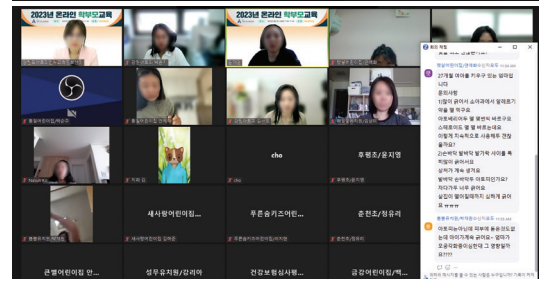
2023년 온라인 학부모교육

2023년 온라인 학부모교육

cho

후평조/윤지영

새싹원어린이집...

푸른숲키즈어린...

춘천초/정유리

큰별어린이집 안...

성우유치원/김리아

건강보듬심사례...

금강어린이집/백...

회의 채팅

27개월 여아를 키우고 있는 엄마입니다
문의사항
1)일어 굽어서 소아과에서 알레르기약을 몇 주 먹고
아토베이어야 할 때 썬크림
스테로이드 몇 발 바르는데요
이렇게 지속적으로 사용해도 괜찮을까요?
2)손바닥 발바닥 발가락 사이를 특히 많이 긁어서요
상처가 계속 생겨요
발바닥 손바닥은 아토피인가요?
자다가도 너무 긁어요
살짝만 열어줘야하지 실하게 긁어요 ㅠㅠㅠ

아토피는 아닌데 피부에 붉은것도 있는데 가려운데 기계속 긁어 요
요즘 피부과 많이 그런데 그 경향 빌까요???